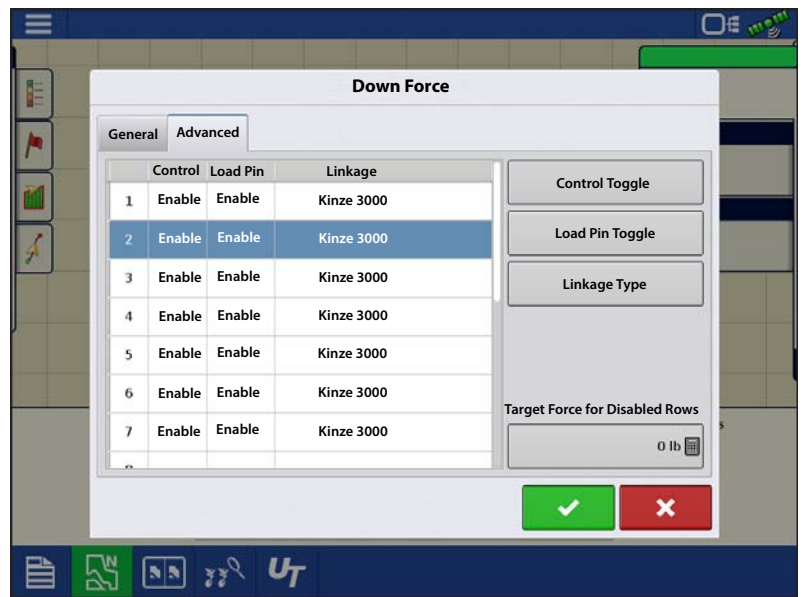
Down Force

General Advanced

| | Control | Load Pin | Linkage |
|---|---|---|---|
| 1 | Enable | Enable | Kinze 3000 |
| 2 | Enable | Enable | Kinze 3000 |
| 3 | Enable | Enable | Kinze 3000 |
| 4 | Enable | Enable | Kinze 3000 |
| 5 | Enable | Enable | Kinze 3000 |
| 6 | Enable | Enable | Kinze 3000 |
| 7 | Enable | Enable | Kinze 3000 |

Control Toggle

Load Pin Toggle

Linkage Type

Target Force for Disabled Rows

0 lb

UT